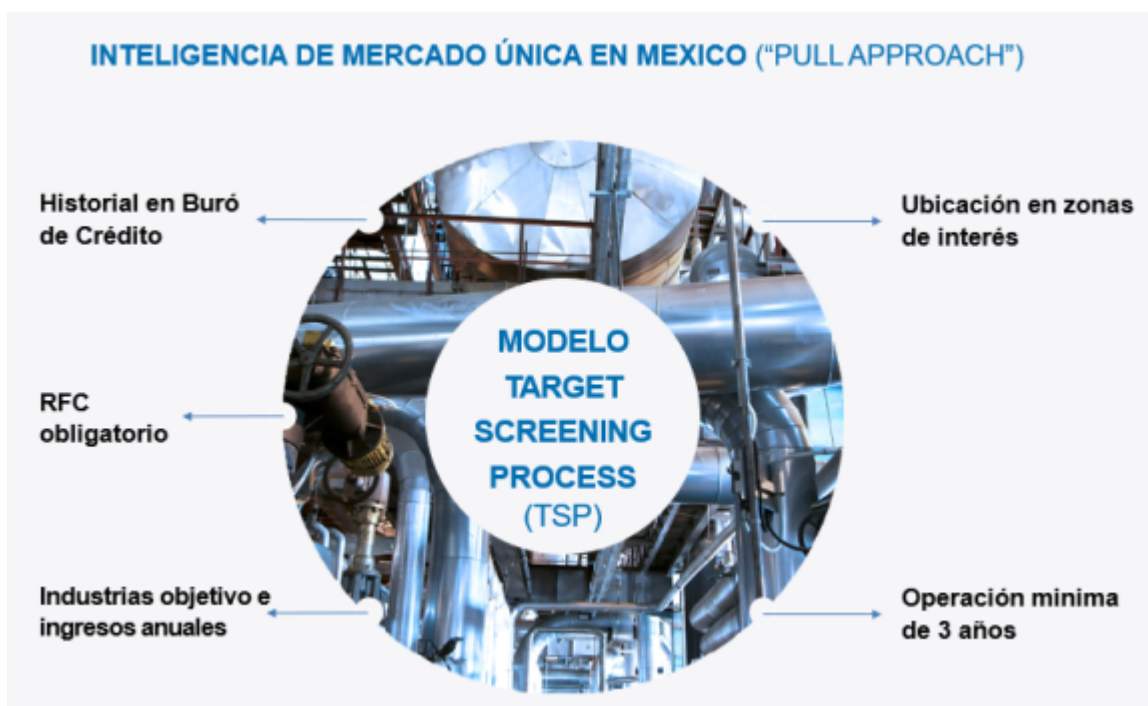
INTELIGENCIA DE MERCADO ÚNICA EN MEXICO ("PULL APPROACH")

Historial en Buró de Crédito

Ubicación en zonas de interés

MODELO TARGET SCREENING PROCESS (TSP)

RFC obligatorio

Industrias objetivo e ingresos anuales

Operación minima de 3 años